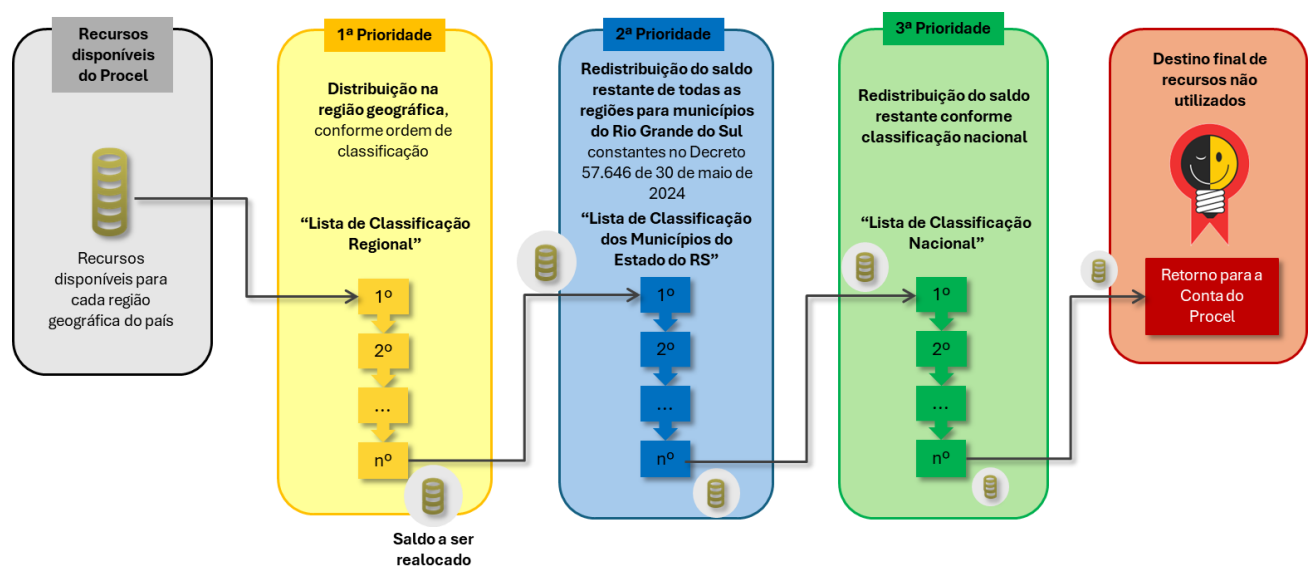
Recursos disponíveis do Procel

Recursos disponíveis para cada região geográfica do país

1ª Prioridade

Distribuição na região geográfica, conforme ordem de classificação

"Lista de Classificação Regional"

1º

2º

...

nº

Saldo a ser realocado

2ª Prioridade

Redistribuição do saldo restante de todas as regiões para municípios do Rio Grande do Sul constantes no Decreto 57.646 de 30 de maio de 2024

"Lista de Classificação dos Municípios do Estado do RS"

1º

2º

...

nº

3ª Prioridade

Redistribuição do saldo restante conforme classificação nacional

"Lista de Classificação Nacional"

1º

2º

...

nº

Destino final de recursos não utilizados

Retorno para a Conta do Procel